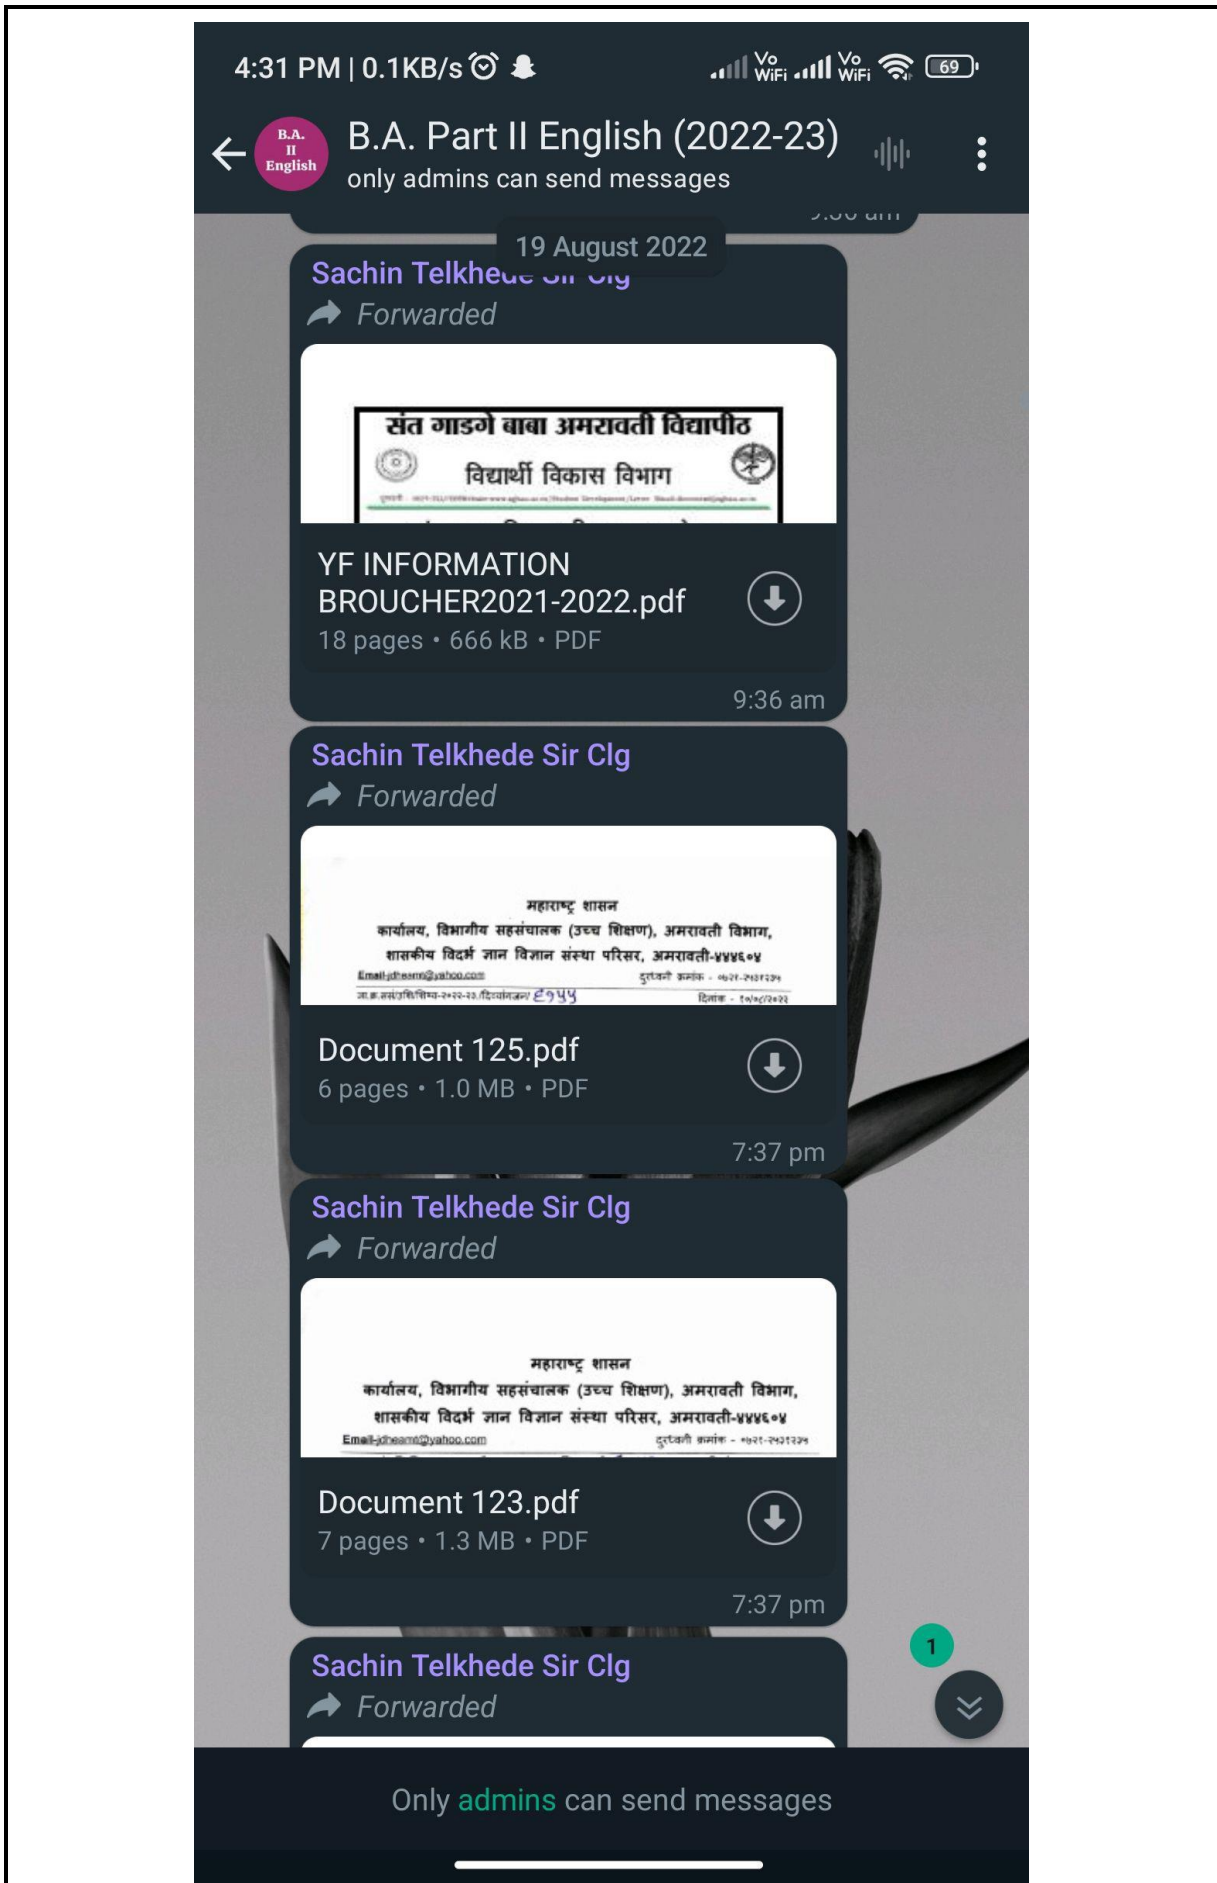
4:31 PM | 0.1KB/s

Vo WiFi Vo WiFi 69

B.A. II English

B.A. Part II English (2022-23)
only admins can send messages

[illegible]

19 August 2022

Sachin Telkhede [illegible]
Forwarded

संत गाडगे बाबा अमरावती विद्यापीठ
विद्यार्थी विकास विभाग
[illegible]

YF INFORMATION BROUCHER2021-2022.pdf
18 pages • 666 kB • PDF

9:36 am

Sachin Telkhede Sir Clg
Forwarded

महाराष्ट्र शासन
कार्यालय, विभागीय सहसंचालक (उच्च शिक्षण), अमरावती विभाग,
शासकीय विदर्भ ज्ञान विज्ञान संस्था परिसर, अमरावती-४४४६०४
Email-jdheamt@yahoo.com दुरध्वनी क्रमांक - ०७२१-२५३१२३५
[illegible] ६९५५ दिनांक - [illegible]

Document 125.pdf
6 pages • 1.0 MB • PDF

7:37 pm

Sachin Telkhede Sir Clg
Forwarded

महाराष्ट्र शासन
कार्यालय, विभागीय सहसंचालक (उच्च शिक्षण), अमरावती विभाग,
शासकीय विदर्भ ज्ञान विज्ञान संस्था परिसर, अमरावती-४४४६०४
Email-jdheamt@yahoo.com दुरध्वनी क्रमांक - ०७२१-२५३१२३५

Document 123.pdf
7 pages • 1.3 MB • PDF

7:37 pm

Sachin Telkhede Sir Clg
Forwarded

1

Only admins can send messages